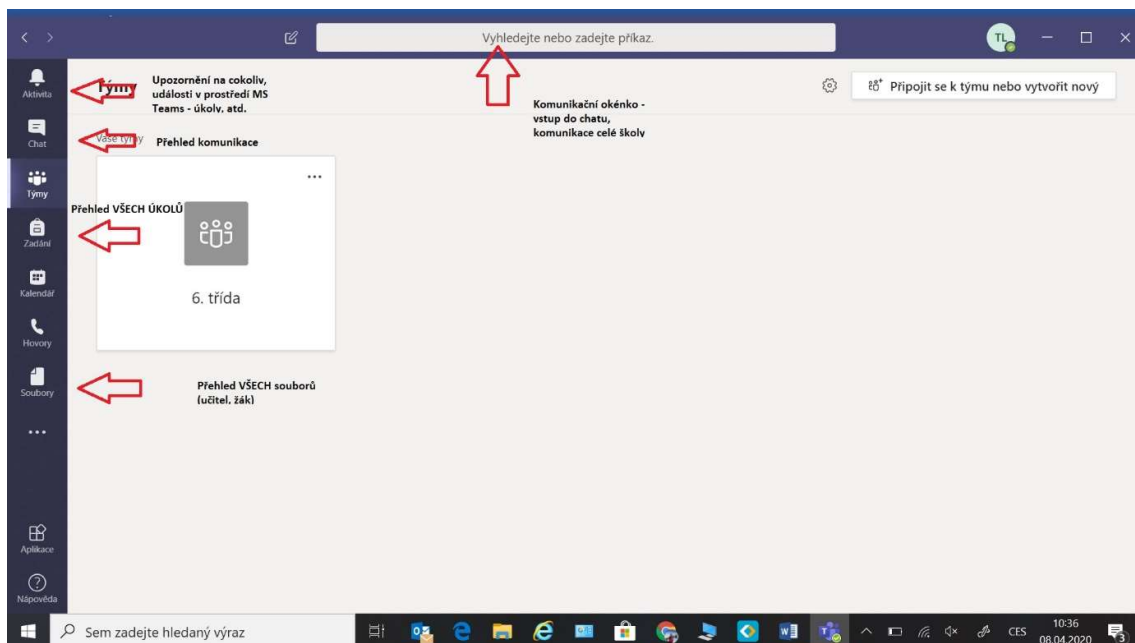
Vyhledejte nebo zadejte příkaz.

TL

Aktivita

Chat

Týmy

Zadání

Kalendář

Hovory

Soubory

...

Aplikace

Nápověda

Týmy

Upozornění na cokoliv, události v prostředí MS Teams - úkoly, atd.

Komunikační okénko - vstup do chatu, komunikace celé školy

Připojit se k týmu nebo vytvořit nový

Vaše týmy

Přehled komunikace

Přehled VŠECH ÚKOLŮ

...

6. třída

Přehled VŠECH souborů (učitel, žák)

Sem zadejte hledaný výraz

CES

10:36
08.04.2020

3